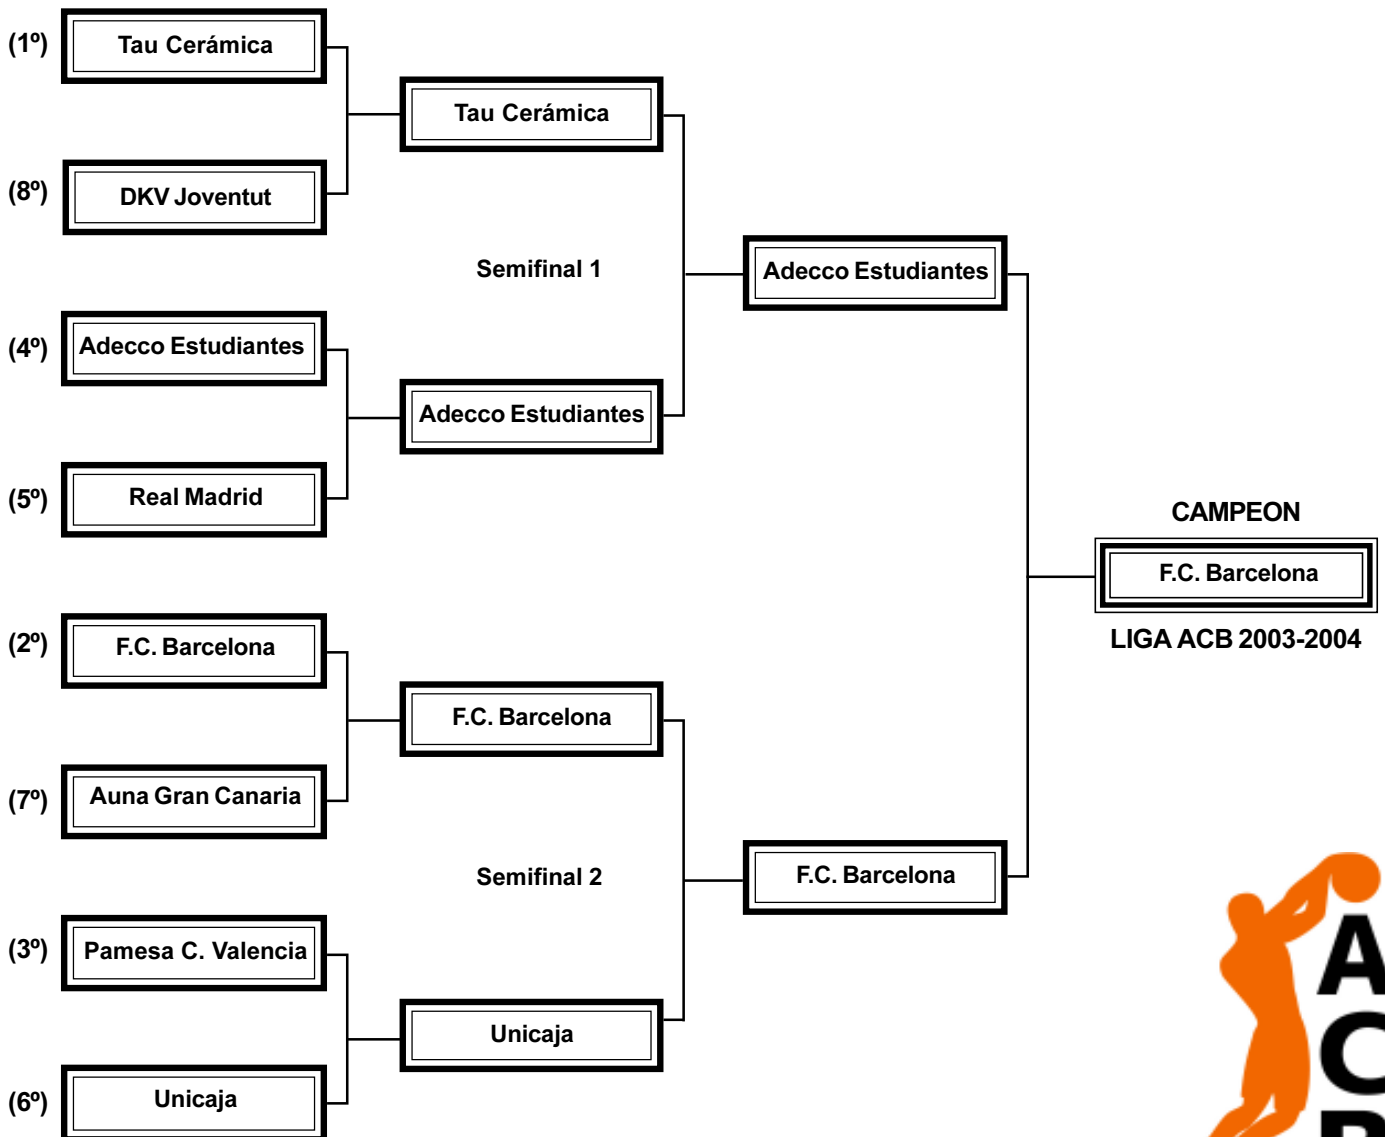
(1º) Tau Cerámica

(8º) DKV Joventut

(4º) Adecco Estudiantes

(5º) Real Madrid

(2º) F.C. Barcelona

(7º) Auna Gran Canaria

(3º) Pamesa C. Valencia

(6º) Unicaja

Tau Cerámica

Adecco Estudiantes

F.C. Barcelona

Unicaja

Semifinal 1

Semifinal 2

Adecco Estudiantes

F.C. Barcelona

CAMPEON

F.C. Barcelona

LIGA ACB 2003-2004

A
C
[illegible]